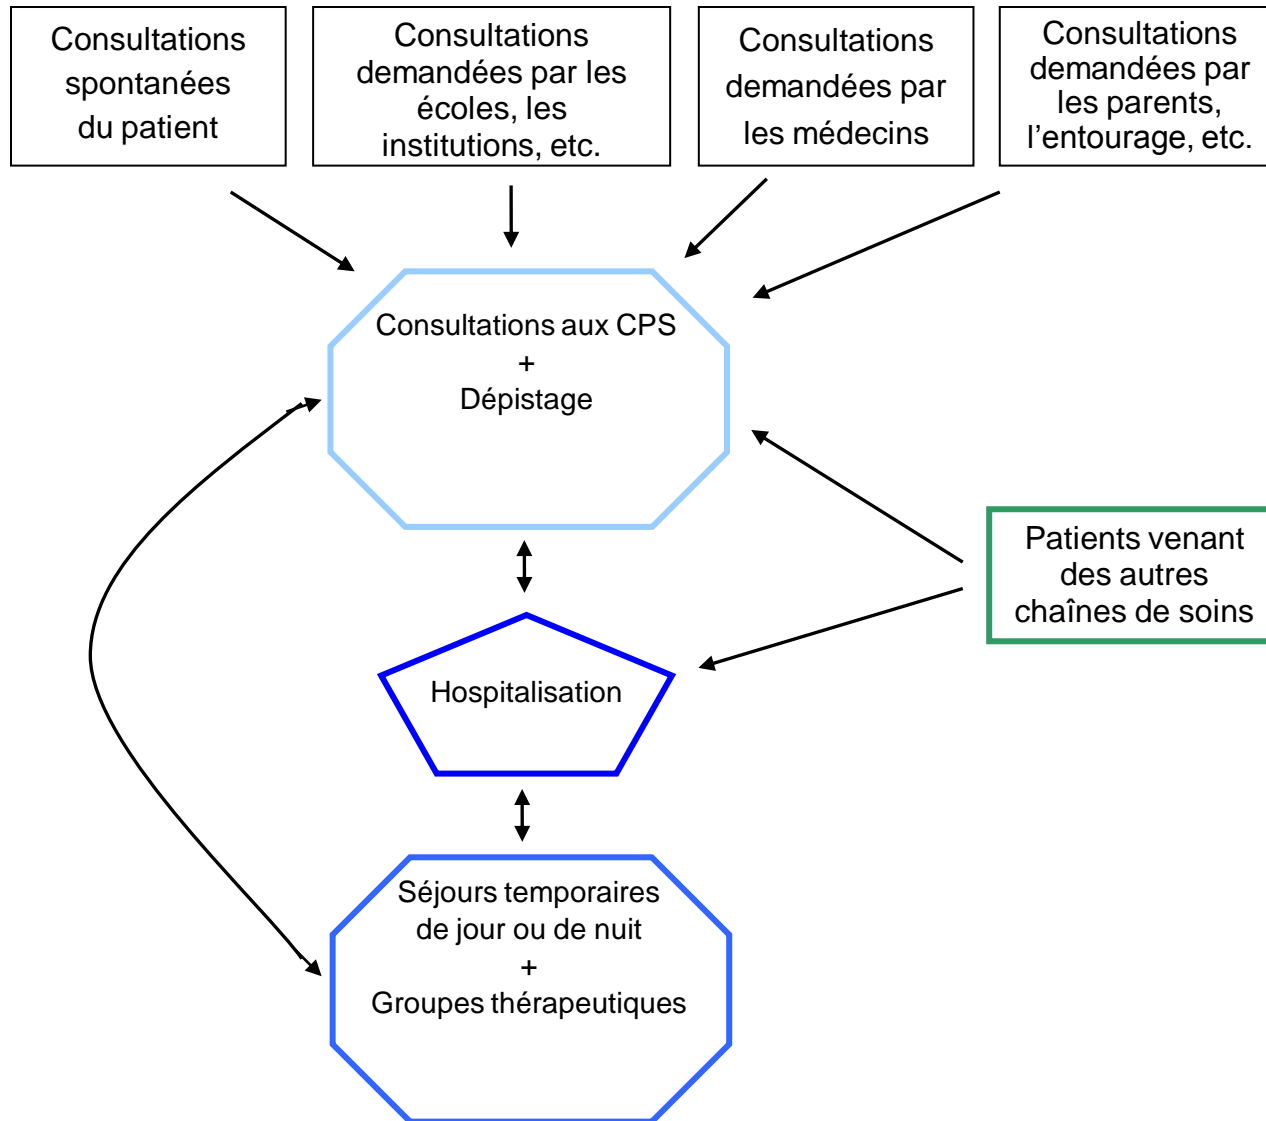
Consultations spontanées du patient

Consultations demandées par les écoles, les institutions, etc.

Consultations demandées par les médecins

Consultations demandées par les parents, l'entourage, etc.

Consultations aux CPS
+
Dépistage

Patients venant des autres chaînes de soins

Hospitalisation

Séjours temporaires de jour ou de nuit
+
Groupes thérapeutiques